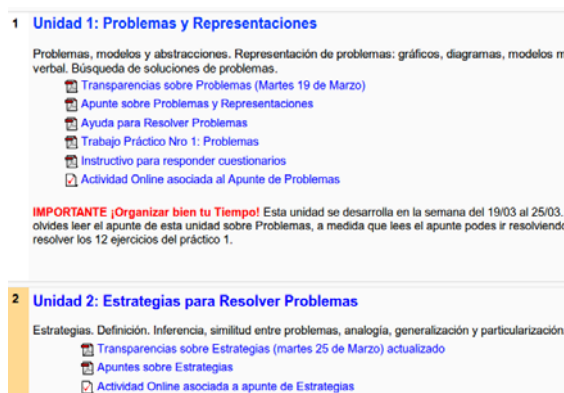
1 Unidad 1: Problemas y Representaciones

Problemas, modelos y abstracciones. Representación de problemas: gráficos, diagramas, modelos m verbal. Búsqueda de soluciones de problemas.

Transparencias sobre Problemas (Martes 19 de Marzo)
Apunte sobre Problemas y Representaciones
Ayuda para Resolver Problemas
Trabajo Práctico Nro 1: Problemas
Instructivo para responder cuestionarios
Actividad Online asociada al Apunte de Problemas

IMPORTANTE ¡Organizar bien tu Tiempo! Esta unidad se desarrolla en la semana del 19/03 al 25/03. olvides leer el apunte de esta unidad sobre Problemas, a medida que lees el apunte podes ir resolviendo resolver los 12 ejercicios del práctico 1.

2 Unidad 2: Estrategias para Resolver Problemas

Estrategias. Definición. Inferencia, similitud entre problemas, analogía, generalización y particularización

Transparencias sobre Estrategias (martes 25 de Marzo) actualizado
Apuntes sobre Estrategias
Actividad Online asociada a apunte de Estrategias